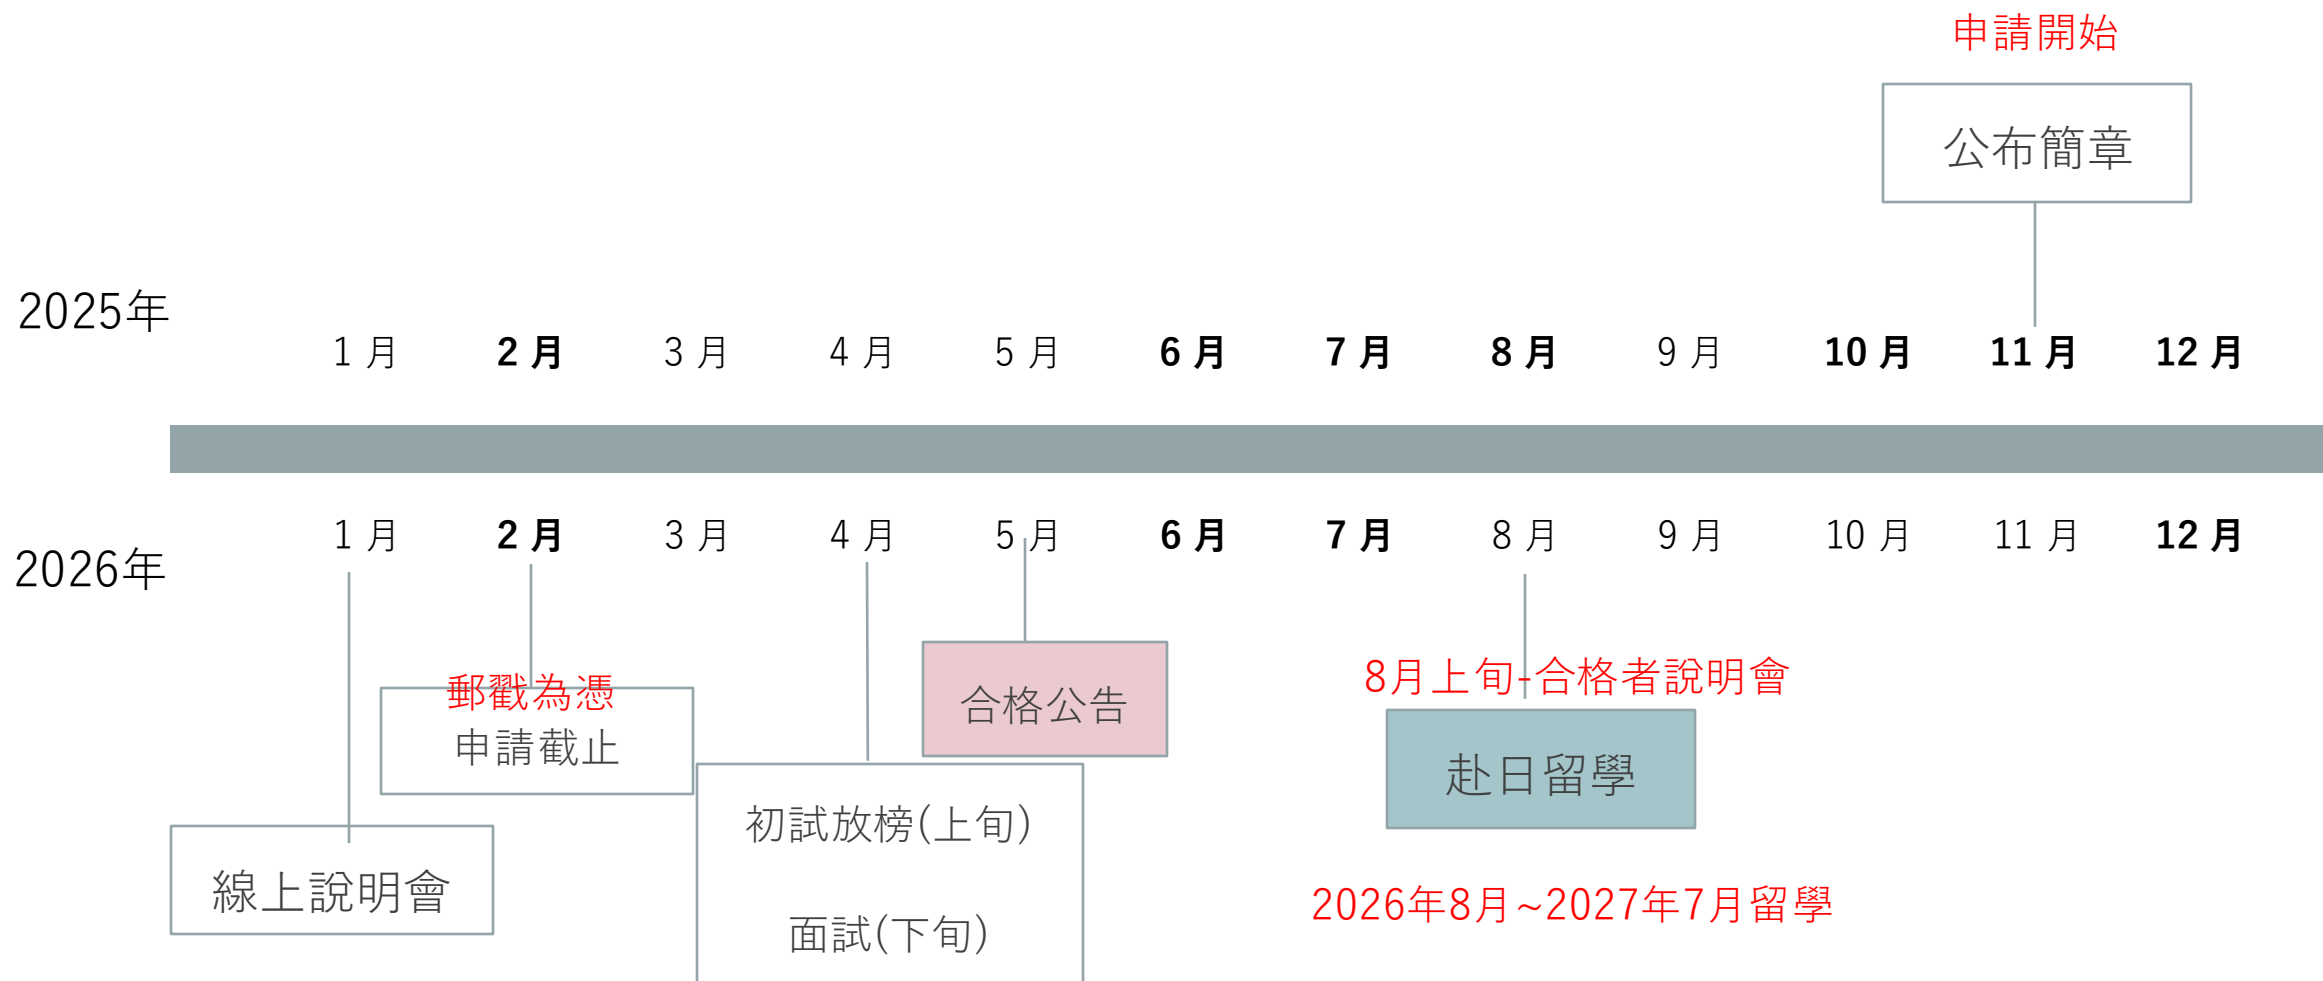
申請開始

公布簡章

2025年

1 月　2 月　3 月　4 月　5 月　6 月　7 月　8 月　9 月　10 月　11 月　12 月

2026年

1 月　2 月　3 月　4 月　5 月　6 月　7 月　8 月　9 月　10 月　11 月　12 月

郵戳為憑
申請截止

合格公告

8月上旬-合格者說明會

赴日留學

初試放榜(上旬)

面試(下旬)

線上說明會

2026年8月~2027年7月留學